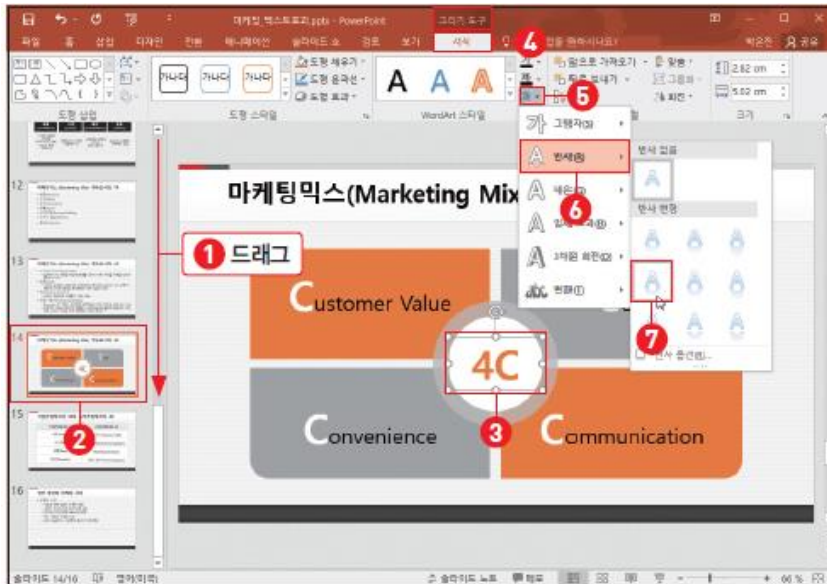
마케팅 믹스프로그.pptx - PowerPoint
그리기 도구
파일 홈 삽입 디자인 전환 애니메이션 슬라이드 쇼 검토 보기 서식
4
가나다 가나다 가나다
도형 채우기
도형 윤곽선
도형 효과
A A A
도형 삽입
도형 스타일
WordArt 스타일
앞으로 가져오기
뒤로 보내기
2.82 cm
5.02 cm
크기
5
가 그림자(S)
반사(R)
네온(G)
입체 효과(B)
3차원 회전(D)
변환(T)
6
반사 없음
반사 변형
7
반사 옵션(R)...
12
13
14
15
16
1 드래그
2
3
마케팅믹스(Marketing Mix
Customer Value
4C
Convenience
Communication
슬라이드 14/16